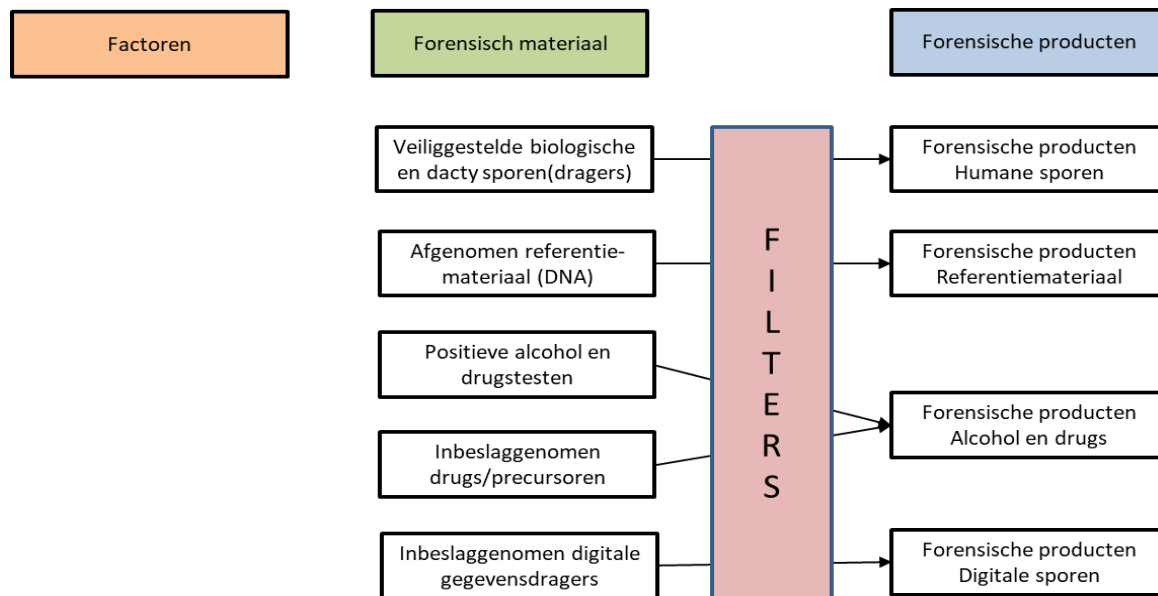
Factoren

Forensisch materiaal

Forensische producten

Veiliggestelde biologische en dacty sporen(dragers)

Afgenomen referentie-materiaal (DNA)

Positieve alcohol en drugstesten

Inbeslaggenomen drugs/precursoren

Inbeslaggenomen digitale gegevensdragers

FILTERS

Forensische producten Humane sporen

Forensische producten Referentiemateriaal

Forensische producten Alcohol en drugs

Forensische producten Digitale sporen